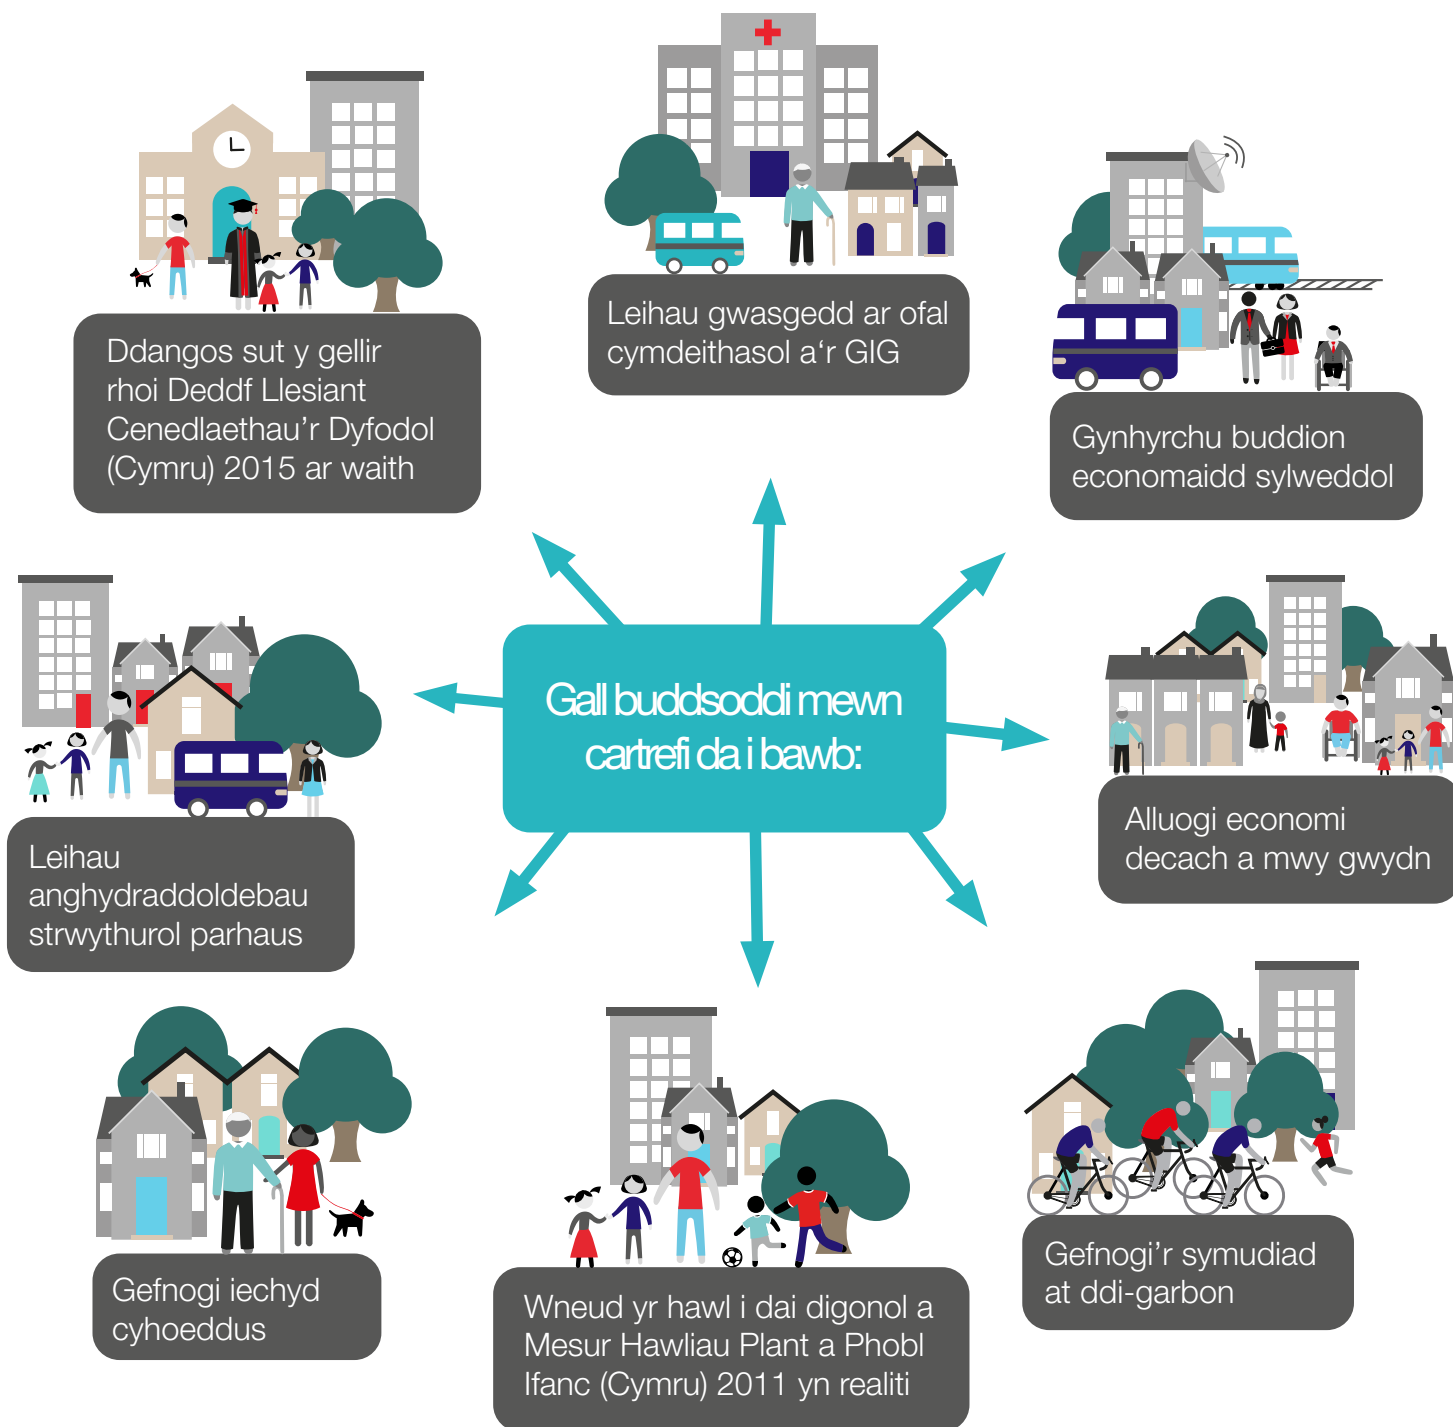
Gall buddsoddi mewn cartrefi da i bawb:

Ddangos sut y gellir rhoi Deddf Llesiant Cenedlaethau'r Dyfodol (Cymru) 2015 ar waith

Leihau gwasgedd ar ofal cymdeithasol a'r GIG

Gynhyrchu buddion economaidd sylweddol

Alluogi economi decach a mwy gwydn

Gefnogi'r symudiad at ddi-garbon

Wneud yr hawl i dai digonol a Mesur Hawliau Plant a Phobl Ifanc (Cymru) 2011 yn realiti

Gefnogi iechyd cyhoeddus

Leihau anghydraddoldebau strwythurol parhaus